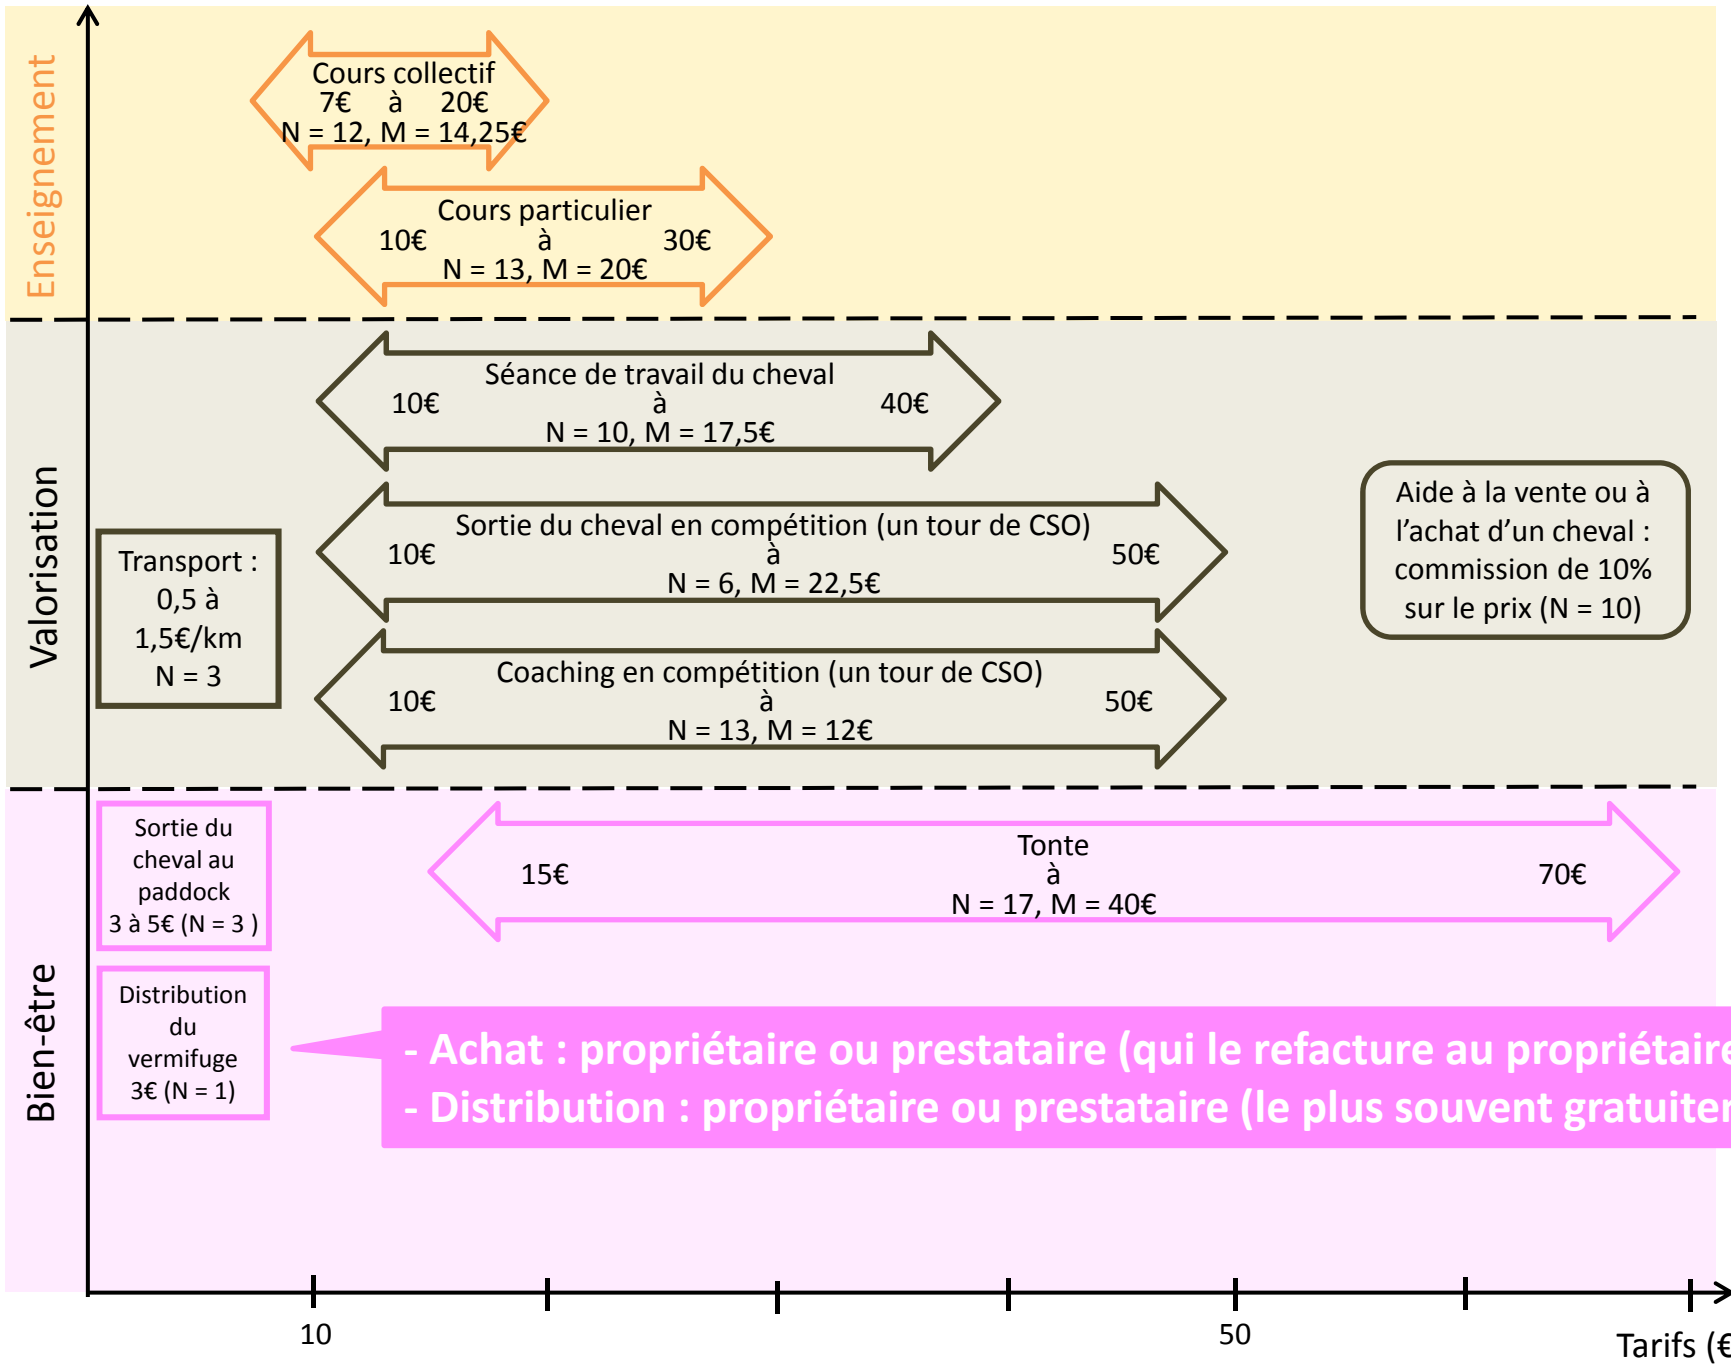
Enseignement

Cours collectif
7€ à 20€
N = 12, M = 14,25€

Cours particulier
10€ à 30€
N = 13, M = 20€

Valorisation

Séance de travail du cheval
10€ à 40€
N = 10, M = 17,5€

Transport :
0,5 à 1,5€/km
N = 3

Sortie du cheval en compétition (un tour de CSO)
10€ à 50€
N = 6, M = 22,5€

Aide à la vente ou à l'achat d'un cheval : commission de 10% sur le prix (N = 10)

Coaching en compétition (un tour de CSO)
10€ à 50€
N = 13, M = 12€

Bien-être

Sortie du cheval au paddock
3 à 5€ (N = 3 )

Tonte
15€ à 70€
N = 17, M = 40€

Distribution du vermifuge
3€ (N = 1)

- Achat : propriétaire ou prestataire (qui le refacture au propriétair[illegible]
- Distribution : propriétaire ou prestataire (le plus souvent gratuiter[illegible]

10
50
Tarifs (€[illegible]